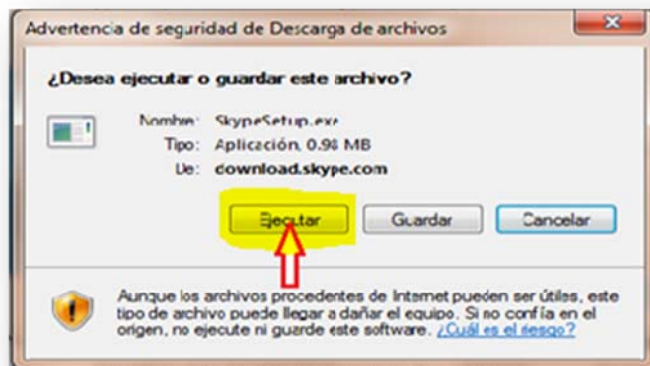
Advertencia de seguridad de Descarga de archivos

¿Desea ejecutar o guardar este archivo?

Nombre: SkypeSetup.exe
Tipo: Aplicación, 0.98 MB
De: download.skype.com

Ejecutar Guardar Cancelar

Aunque los archivos procedentes de Internet pueden ser útiles, este tipo de archivo puede llegar a dañar el equipo. Si no confía en el origen, no ejecute ni guarde este software. ¿Cuál es el riesgo?